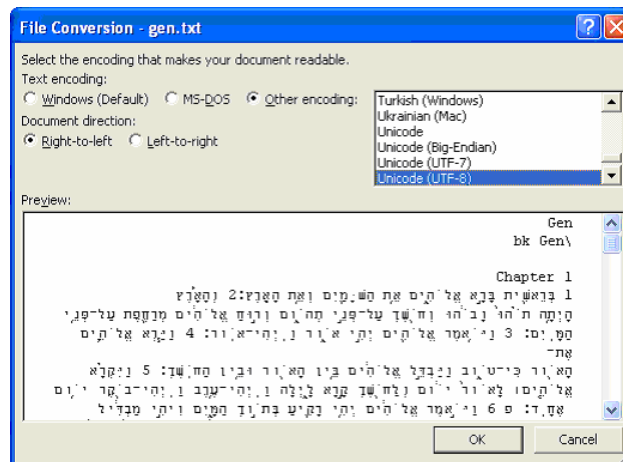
File Conversion - gen.txt

Select the encoding that makes your document readable.

Text encoding:

Windows (Default)   MS-DOS   Other encoding:

Turkish (Windows)
Ukrainian (Mac)
Unicode
Unicode (Big-Endian)
Unicode (UTF-7)
Unicode (UTF-8)

Document direction:

Right-to-left   Left-to-right

Preview:

Gen
bk Gen\

Chapter 1

1 בְּרֵאשִׁית בָּרָא אֱלֹהִים אֵת הַשָּׁמַיִם וְאֵת הָאָרֶץ׃2 וְהָאָרֶץ הָיְתָה תֹהוּ וָבֹהוּ וְחֹשֶׁךְ עַל־פְּנֵי תְהוֹם וְרוּחַ אֱלֹהִים מְרַחֶפֶת עַל־פְּנֵי הַמָּיִם׃ 3 וַיֹּאמֶר אֱלֹהִים יְהִי אוֹר וַיְהִי־אוֹר׃ 4 וַיַּרְא אֱלֹהִים אֶת־

הָאוֹר כִּי־טוֹב וַיַּבְדֵּל אֱלֹהִים בֵּין הָאוֹר וּבֵין הַחֹשֶׁךְ׃ 5 וַיִּקְרָא אֱלֹהִים׀ לָאוֹר יוֹם וְלַחֹשֶׁךְ קָרָא לָיְלָה וַיְהִי־עֶרֶב וַיְהִי־בֹקֶר יוֹם אֶחָד׃ פ 6 וַיֹּאמֶר אֱלֹהִים יְהִי רָקִיעַ בְּתוֹךְ הַמָּיִם וִיהִי מַבְדִּיל

OK   Cancel